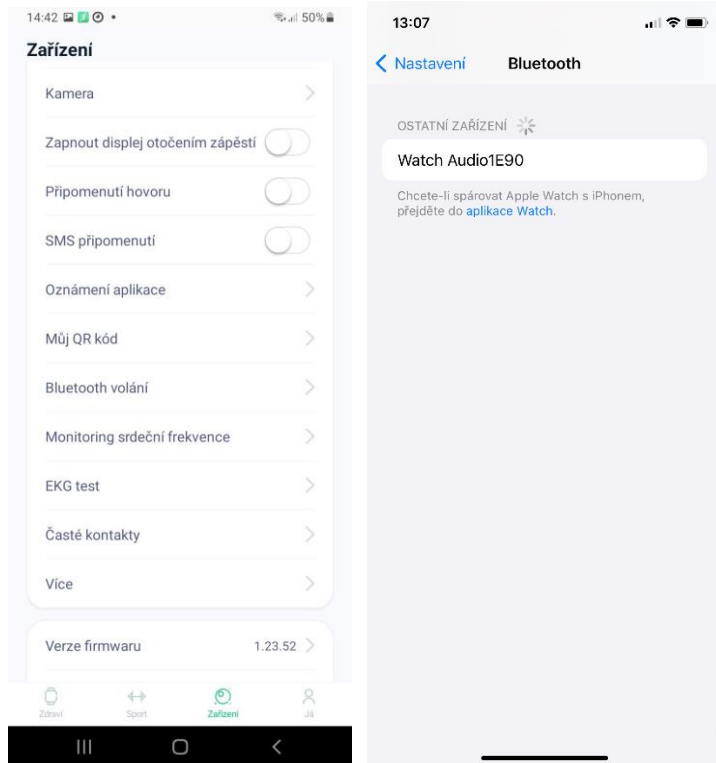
14:42 50%

Zařízení

Kamera

Zapnout displej otočením zápěstí

Připomenutí hovoru

SMS připomenutí

Oznámení aplikace

Můj QR kód

Bluetooth volání

Monitoring srdeční frekvence

EKG test

Časté kontakty

Více

Verze firmwaru 1.23.52

Zdraví Sport Zařízení Já

13:07

Nastavení Bluetooth

OSTATNÍ ZAŘÍZENÍ

Watch Audio1E90

Chcete-li spárovat Apple Watch s iPhonem, přejděte do aplikace Watch.